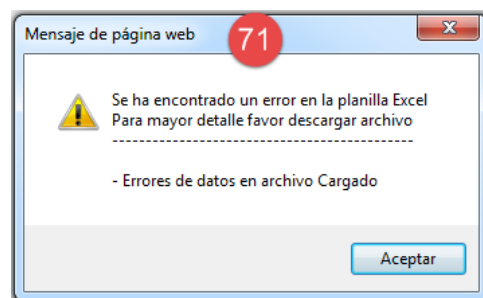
Mensaje de página web

71

Se ha encontrado un error en la planilla Excel
Para mayor detalle favor descargar archivo
--------------------------------------------

- Errores de datos en archivo Cargado

Aceptar